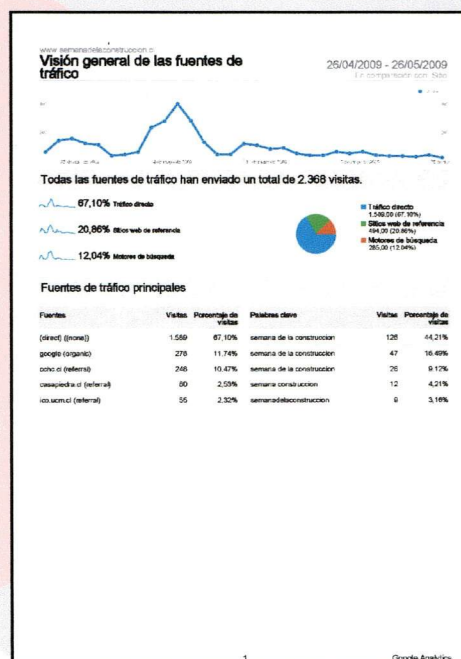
www.semanadelaconstruccion.cl
Visión general de las fuentes de tráfico

26/04/2009 - 26/05/2009
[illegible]

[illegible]

Todas las fuentes de tráfico han enviado un total de 2.368 visitas.

67,10% Tráfico directo
20,86% Sitios web de referencia
12,04% Motores de búsqueda

Tráfico directo 1.589,00 (67,10%)
Sitios web de referencia 494,00 (20,86%)
Motores de búsqueda 285,00 (12,04%)

Fuentes de tráfico principales

| Fuentes | Visitas | Porcentaje de visitas |
|---|---|---|
| (direct) ((none)) | 1.589 | 67,10% |
| google (organic) | 278 | 11,74% |
| cchc.cl (referral) | 248 | 10,47% |
| casapiedra.cl (referral) | 60 | 2,53% |
| ico.ucm.cl (referral) | 55 | 2,32% |

| Palabras clave | Visitas | Porcentaje de visitas |
|---|---|---|
| semana de la construccion | 126 | 44,21% |
| semana de la construccion | 47 | 16,49% |
| semana de la construccion | 26 | 9,12% |
| semana construccion | 12 | 4,21% |
| semanadelaconstruccion | 9 | 3,16% |

1

Google Analytics